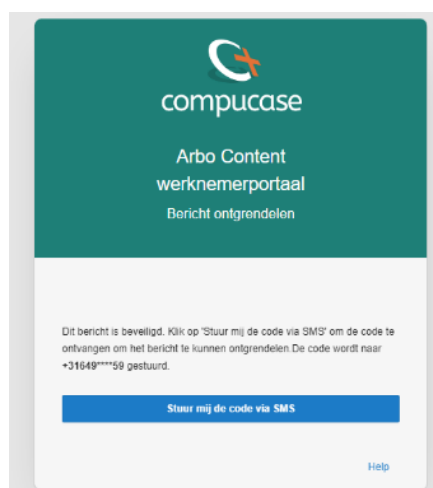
compucase

Arbo Content werknemerportaal

Bericht ontgrendelen

Dit bericht is beveiligd. Klik op 'Stuur mij de code via SMS' om de code te ontvangen om het bericht te kunnen ontgrendelen.De code wordt naar +31649****59 gestuurd.

Stuur mij de code via SMS

Help